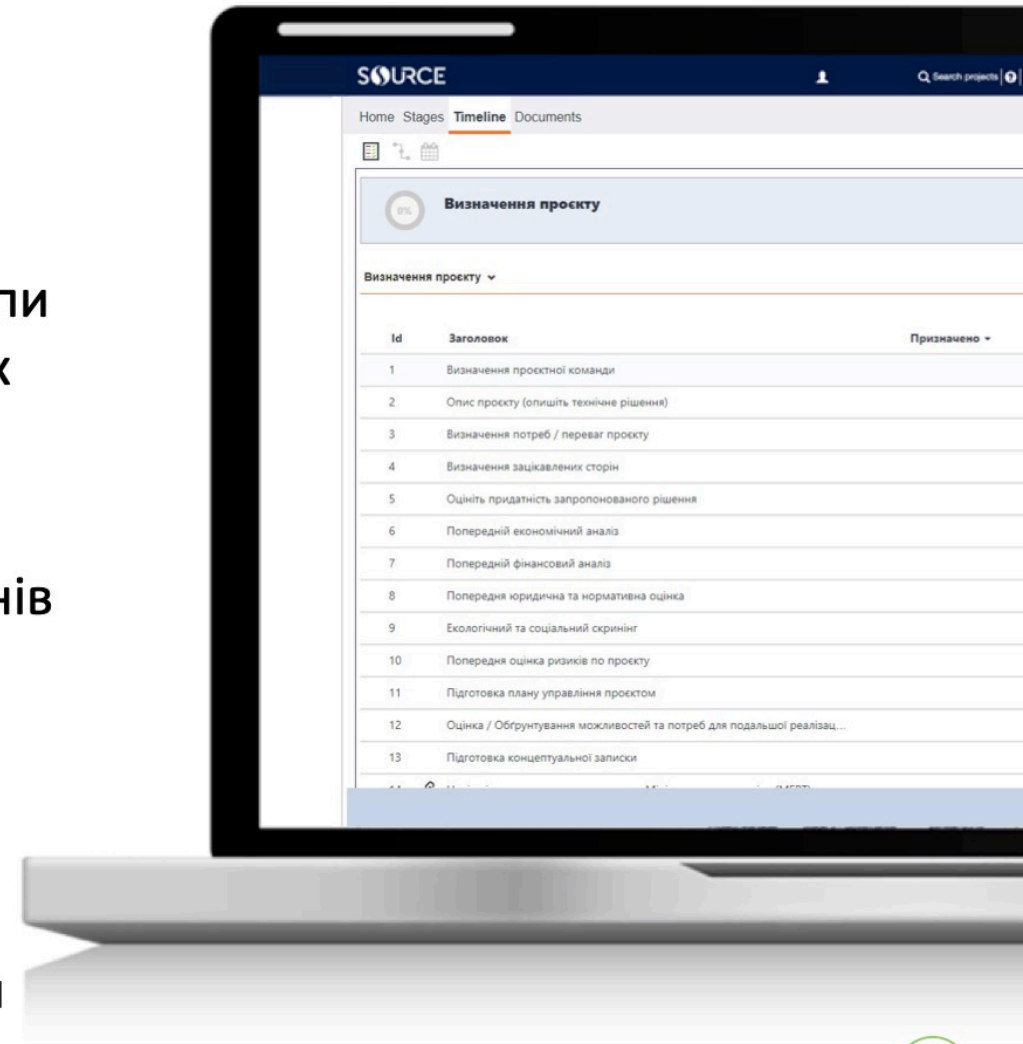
пи
х
нів
і

SOURCE
Search projects
Home Stages Timeline Documents
0%
Визначення проєкту
Визначення проєкту

| Id | Заголовок | Призначено |
|---|---|---|
| 1 | Визначення проектної команди | |
| 2 | Опис проєкту (опишіть технічне рішення) | |
| 3 | Визначення потреб / переваг проєкту | |
| 4 | Визначення зацікавлених сторін | |
| 5 | Оцініть придатність запропонованого рішення | |
| 6 | Попередній економічний аналіз | |
| 7 | Попередній фінансовий аналіз | |
| 8 | Попередня юридична та нормативна оцінка | |
| 9 | Екологічний та соціальний скринінг | |
| 10 | Попередня оцінка ризиків по проєкту | |
| 11 | Підготовка плану управління проєктом | |
| 12 | Оцінка / Обгрунтування можливостей та потреб для подальшої реалізац... | |
| 13 | Підготовка концептуальної записки | |
| 14 | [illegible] | |